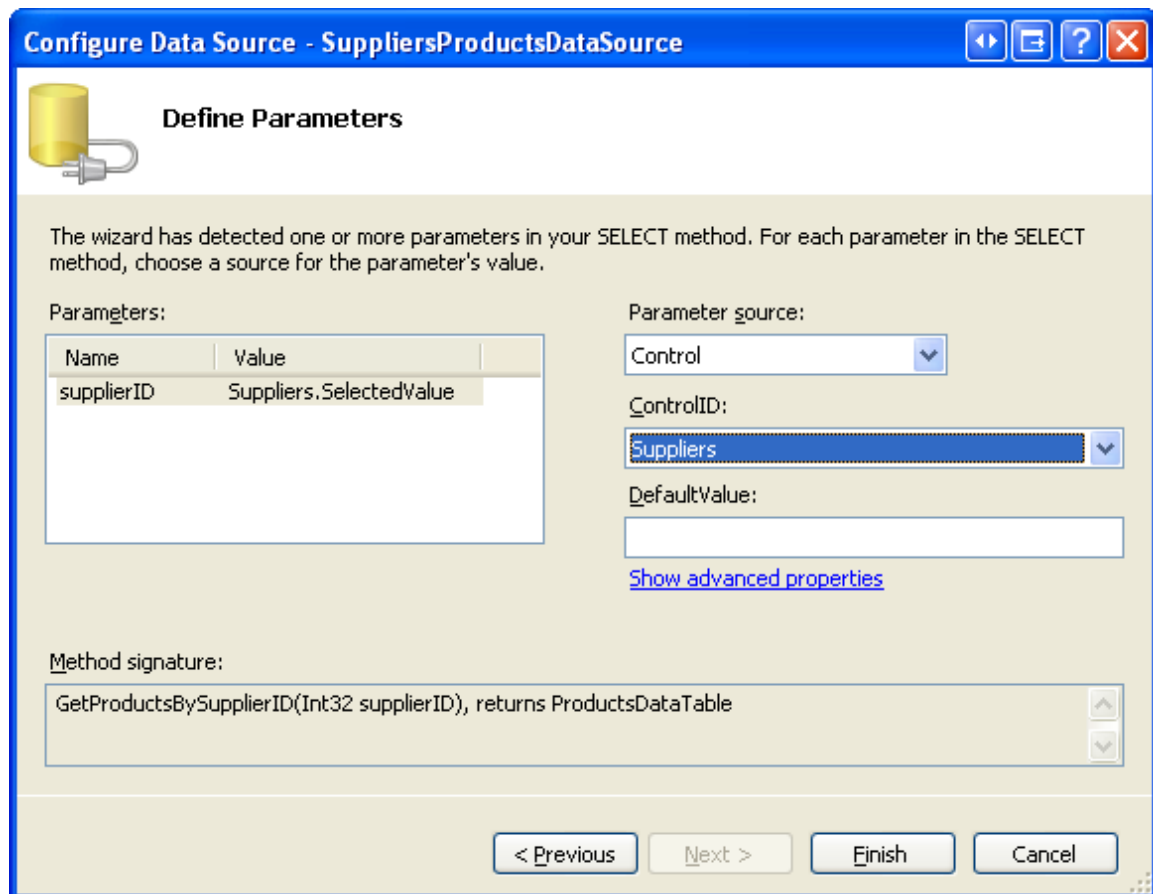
Configure Data Source - SuppliersProductsDataSource

Define Parameters

The wizard has detected one or more parameters in your SELECT method. For each parameter in the SELECT method, choose a source for the parameter's value.

Parameters:

| Name | Value |
|---|---|
| supplierID | Suppliers.SelectedValue |

Parameter source:

Control

ControlID:

Suppliers

DefaultValue:

Show advanced properties

Method signature:

GetProductsBySupplierID(Int32 supplierID), returns ProductsDataTable

< Previous

Next >

Finish

Cancel